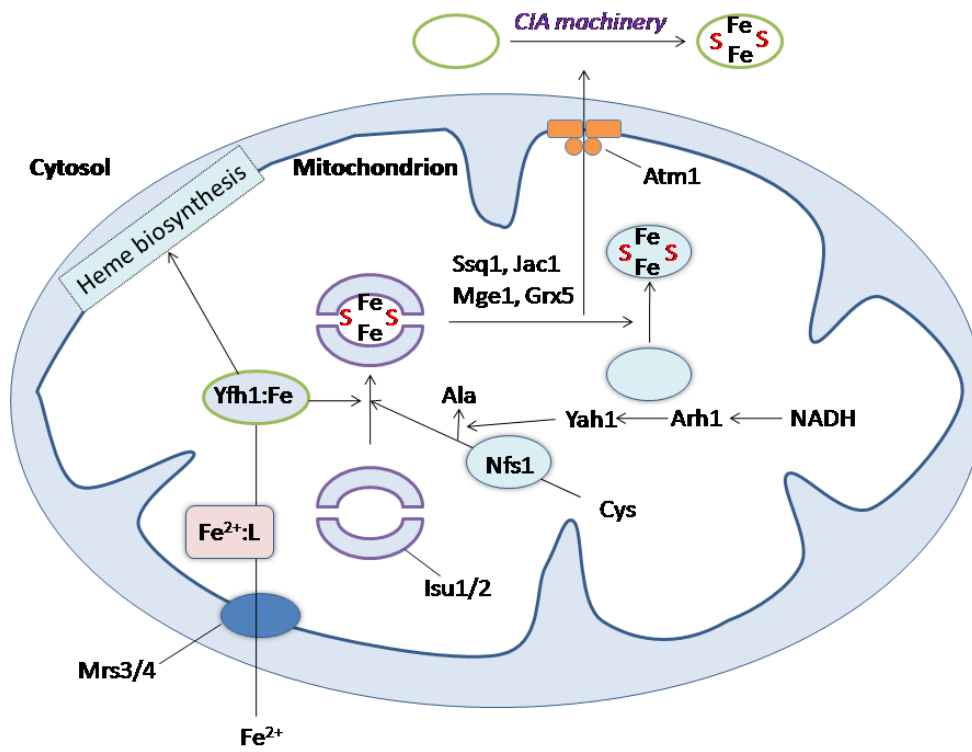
CIA machinery

Fe
S S
Fe

Cytosol

Mitochondrion

Atm1

Heme biosynthesis

Ssq1, Jac1
Mge1, Grx5

Fe
S S
Fe

Fe
S S
Fe

Yfh1:Fe

Ala

Yah1

Arh1

NADH

Nfs1

Cys

$Fe^{2+}$:L

Isu1/2

Mrs3/4

$Fe^{2+}$